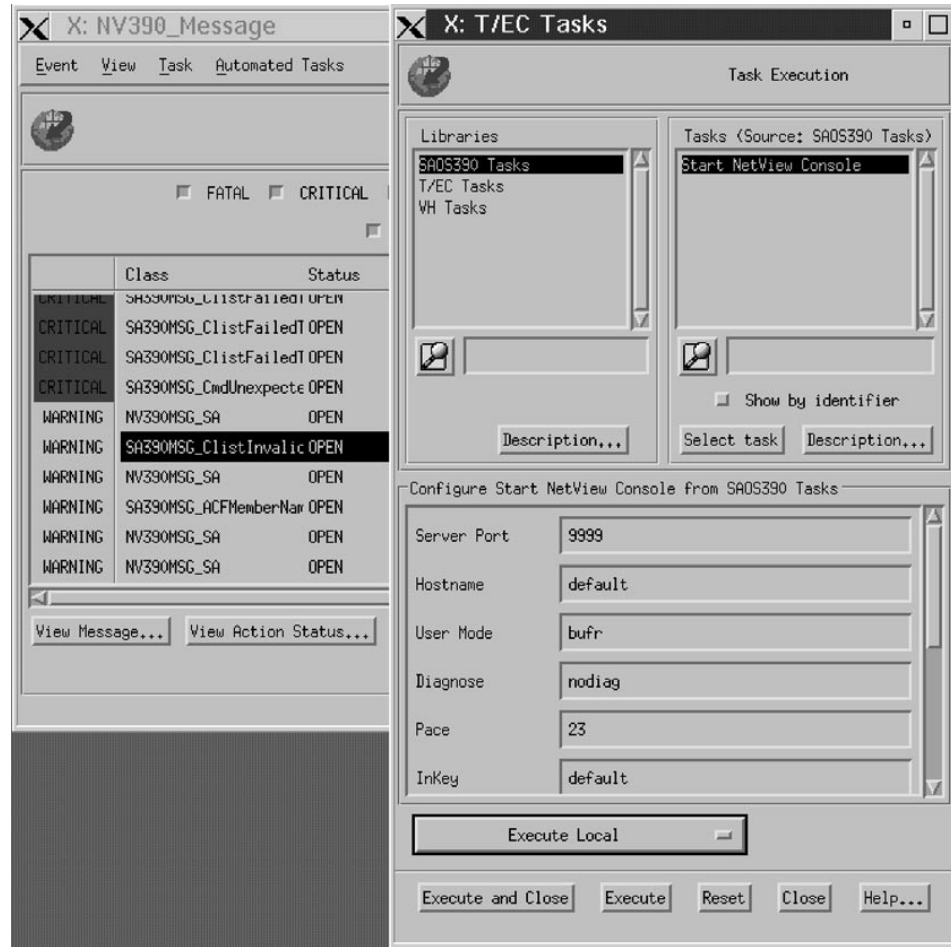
X: NV390_Message

Event View Task Automated Tasks

FATAL CRITICAL

| | Class | Status |
|---|---|---|
| CRITICAL | SA390MSG_ClistFailedT | OPEN |
| CRITICAL | SA390MSG_ClistFailedT | OPEN |
| CRITICAL | SA390MSG_ClistFailedT | OPEN |
| CRITICAL | SA390MSG_CmdUnexpecte | OPEN |
| WARNING | NV390MSG_SA | OPEN |
| WARNING | SA390MSG_ClistInvalic | OPEN |
| WARNING | NV390MSG_SA | OPEN |
| WARNING | SA390MSG_ACFMemberNan | OPEN |
| WARNING | NV390MSG_SA | OPEN |
| WARNING | NV390MSG_SA | OPEN |

View Message... View Action Status...

X: T/EC Tasks

Task Execution

Libraries

SAOS390 Tasks
T/EC Tasks
VH Tasks

Description...

Tasks (Source: SAOS390 Tasks)

Start NetView Console

Show by identifier

Select task Description...

Configure Start NetView Console from SAOS390 Tasks

| | |
|---|---|
| Server Port | 9999 |
| Hostname | default |
| User Mode | bufr |
| Diagnose | nodiag |
| Pace | 23 |
| InKey | default |

Execute Local

Execute and Close Execute Reset Close Help...